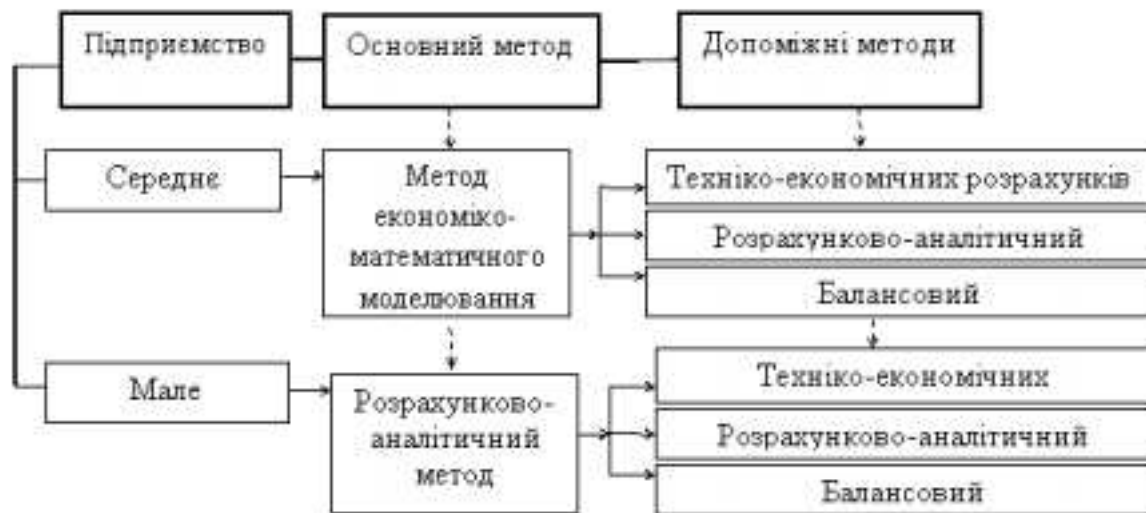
Підприємство

Основний метод

Допоміжні методи

Середнє

Метод економіко-математичного моделювання

Техніко-економічних розрахунків

Розрахунково-аналітичний

Балансовий

Мале

Розрахунково-аналітичний метод

Техніко-економічних

Розрахунково-аналітичний

Балансовий